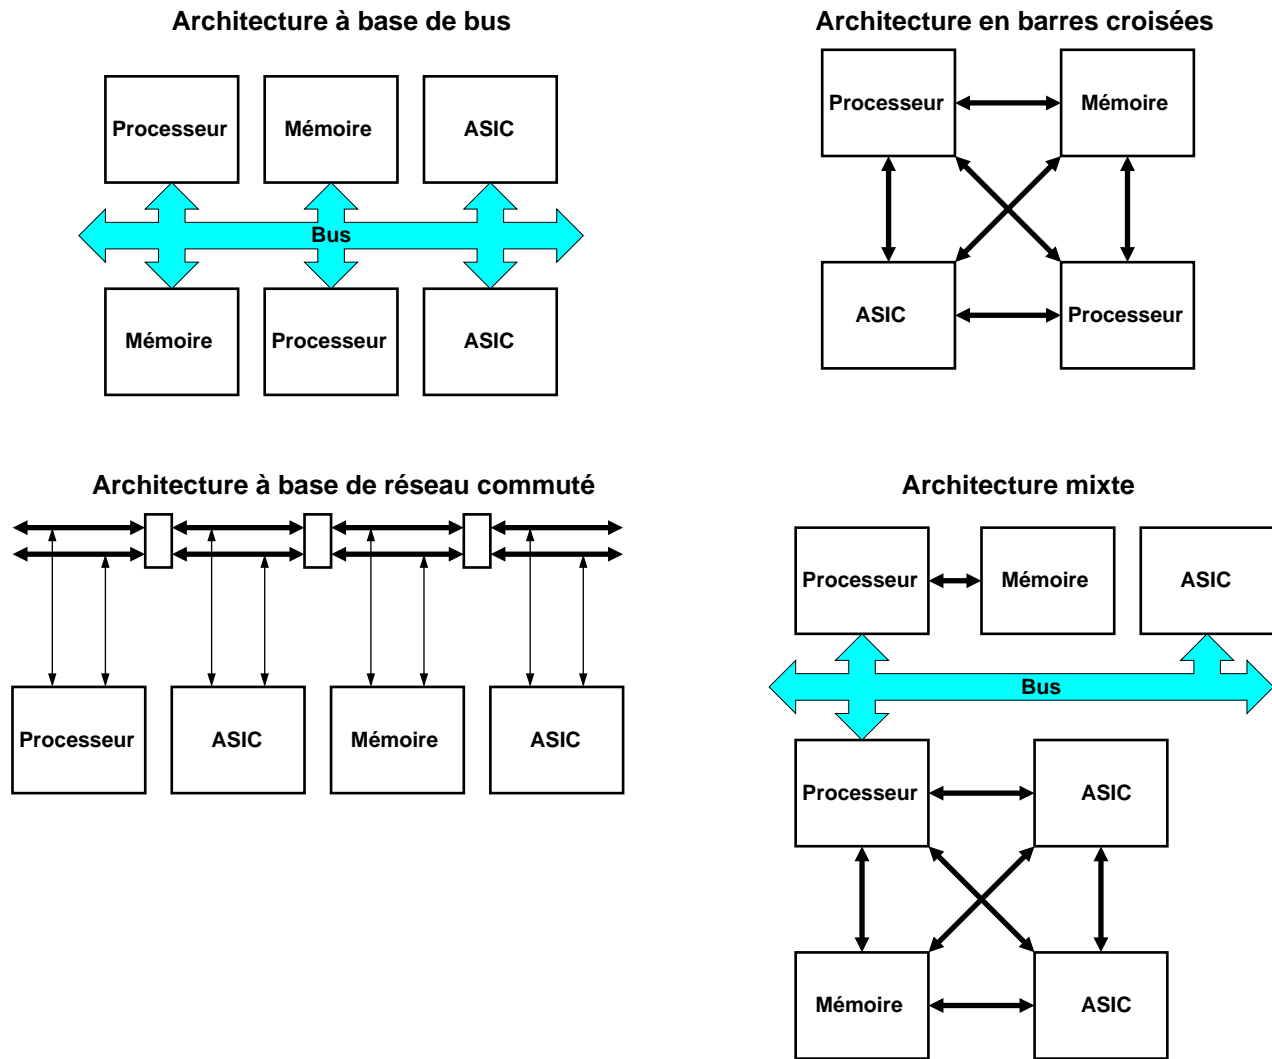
Architecture à base de bus

Processeur
Mémoire
ASIC
Bus
Mémoire
Processeur
ASIC

Architecture en barres croisées

Processeur
Mémoire
ASIC
Processeur

Architecture à base de réseau commuté

Processeur
ASIC
Mémoire
ASIC

Architecture mixte

Processeur
Mémoire
ASIC
Bus
Processeur
ASIC
Mémoire
ASIC